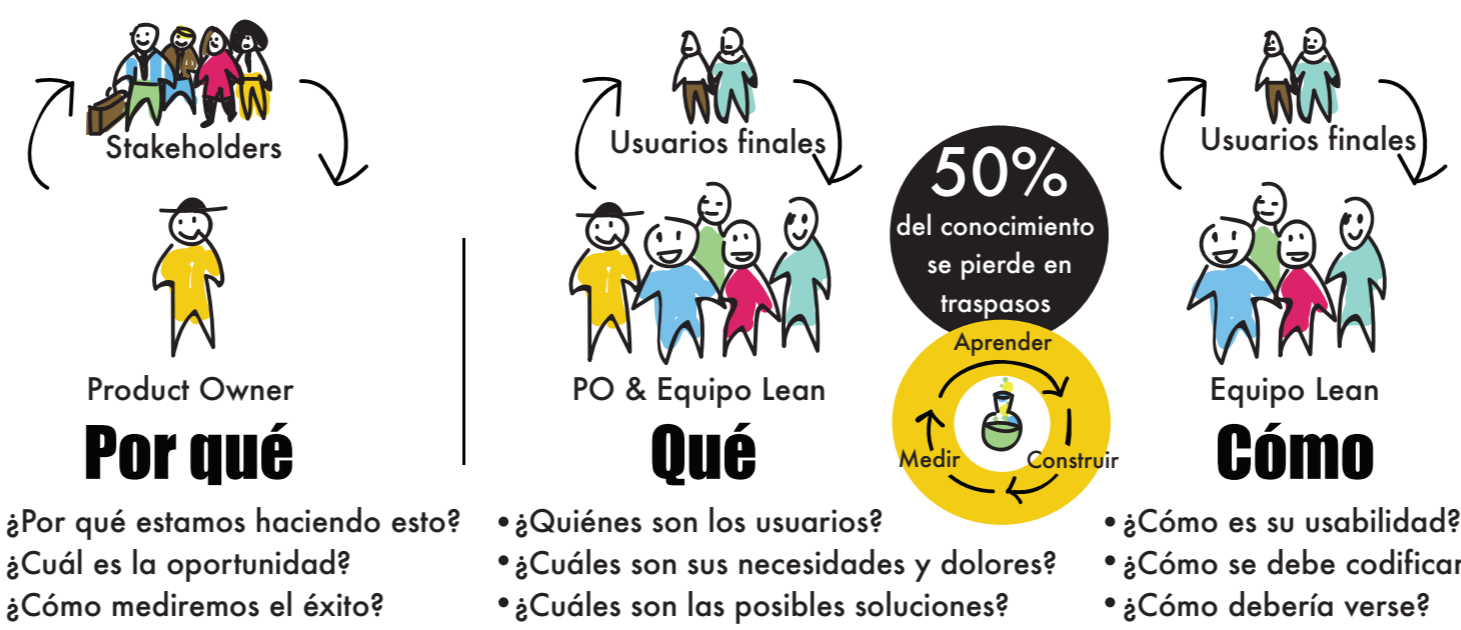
Stakeholders

Product Owner

Por qué

¿Por qué estamos haciendo esto?
¿Cuál es la oportunidad?
¿Cómo mediremos el éxito?

Usuarios finales

PO & Equipo Lean

Qué

• ¿Quiénes son los usuarios?
• ¿Cuáles son sus necesidades y dolores?
• ¿Cuáles son las posibles soluciones?

50%
del conocimiento se pierde en traspasos

Aprender
Construir
Medir

Usuarios finales

Equipo Lean

Cómo

• ¿Cómo es su usabilidad?
• ¿Cómo se debe codificar
• ¿Cómo debería verse?